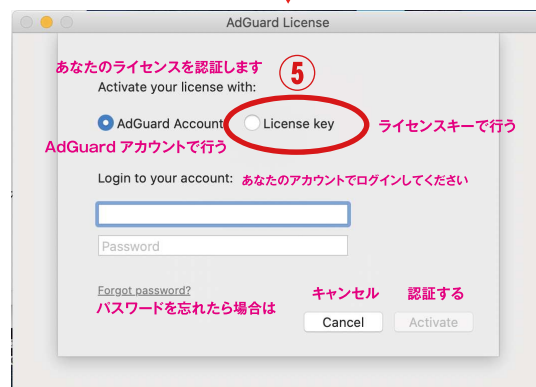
AdGuard License

あなたのライセンスを認証します

⑤

Activate your license with:

AdGuard Account

License key

ライセンスキーで行う

AdGuard アカウントで行う

Login to your account:

あなたのアカウントでログインしてください

Password

Forgot password?

パスワードを忘れたら場合は

キャンセル

認証する

Cancel

Activate